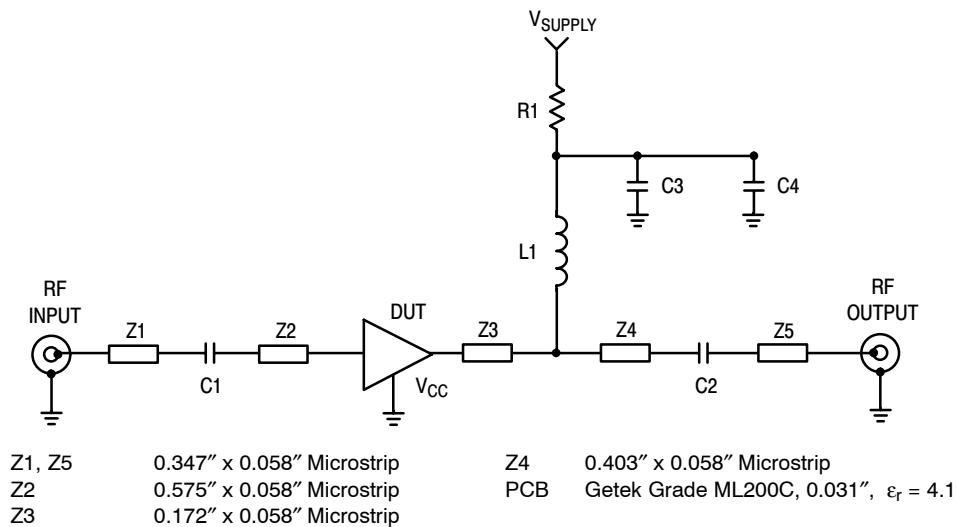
$V_{SUPPLY}$

R1

C3

C4

L1

RF INPUT

Z1

C1

Z2

DUT

$V_{CC}$

Z3

Z4

C2

Z5

RF OUTPUT

| | | | |
|---|---|---|---|
| Z1, Z5 | 0.347″ x 0.058″ Microstrip | Z4 | 0.403″ x 0.058″ Microstrip |
| Z2 | 0.575″ x 0.058″ Microstrip | PCB | Getek Grade ML200C, 0.031″, $\varepsilon_r = 4.1$ |
| Z3 | 0.172″ x 0.058″ Microstrip | | |